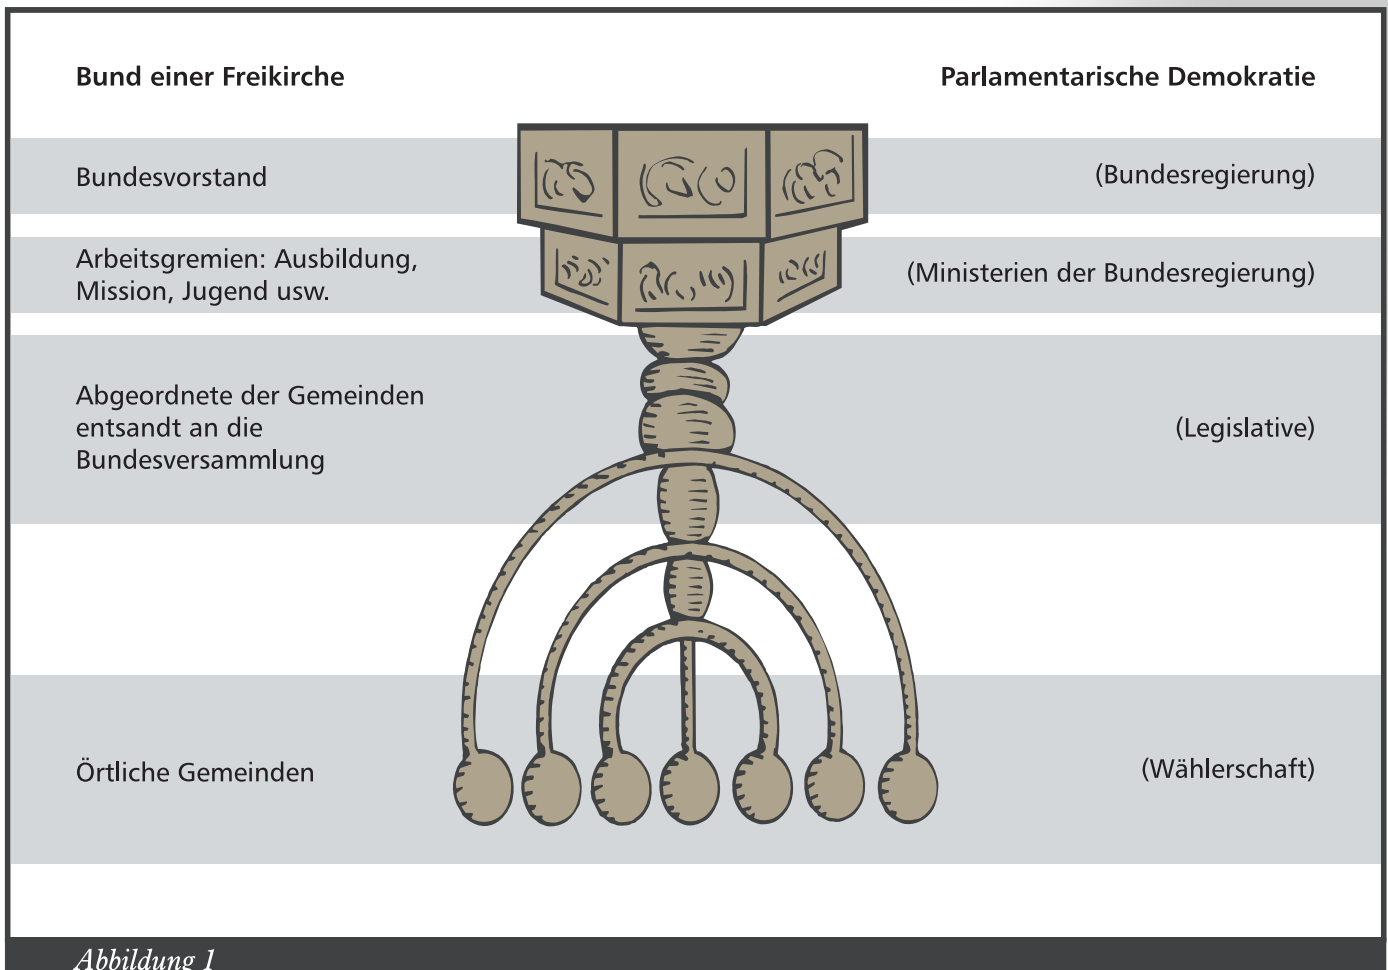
Bund einer Freikirche

Parlamentarische Demokratie

Bundesvorstand

(Bundesregierung)

Arbeitsgremien: Ausbildung, Mission, Jugend usw.

(Ministerien der Bundesregierung)

Abgeordnete der Gemeinden entsandt an die Bundesversammlung

(Legislative)

Örtliche Gemeinden

(Wählerschaft)

Abbildung 1